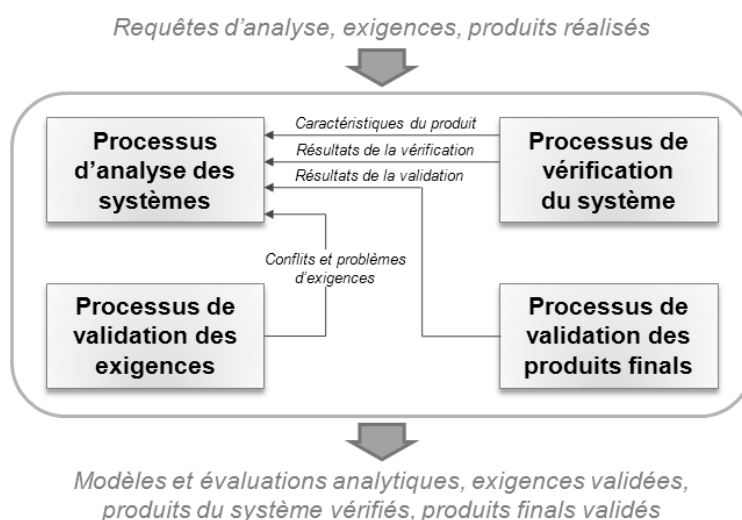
Requêtes d'analyse, exigences, produits réalisés

Processus d'analyse des systèmes

Caractéristiques du produit

Résultats de la vérification

Résultats de la validation

Processus de vérification du système

Conflits et problèmes d'exigences

Processus de validation des exigences

Processus de validation des produits finals

Modèles et évaluations analytiques, exigences validées, produits du système vérifiés, produits finals validés